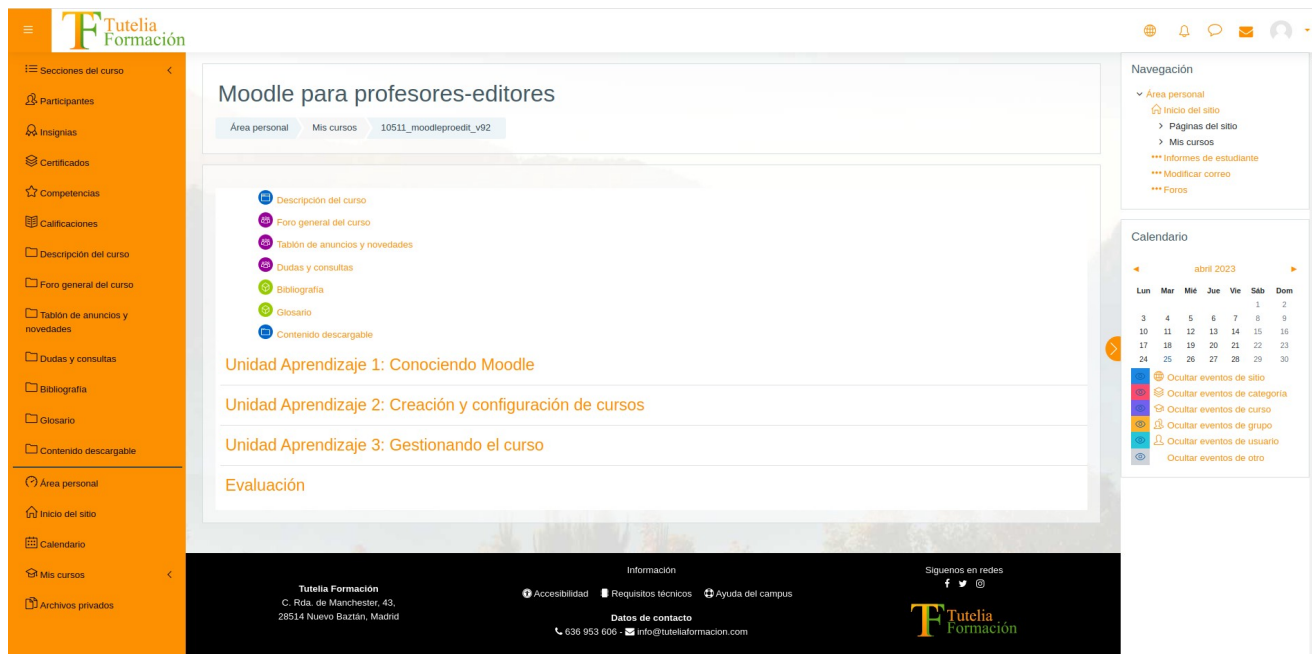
Tutelia Formación

Secciones del curso
Participantes
Insignias
Certificados
Competencias
Calificaciones
Descripción del curso
Foro general del curso
Tablón de anuncios y novedades
Dudas y consultas
Bibliografía
Glosario
Contenido descargable
Área personal
Inicio del sitio
Calendario
Mis cursos
Archivos privados

Moodle para profesores-editores
Área personal / Mis cursos / 10511_moodleproedit_v92

Descripción del curso
Foro general del curso
Tablón de anuncios y novedades
Dudas y consultas
Bibliografía
Glosario
Contenido descargable

Unidad Aprendizaje 1: Conociendo Moodle
Unidad Aprendizaje 2: Creación y configuración de cursos
Unidad Aprendizaje 3: Gestionando el curso
Evaluación

Navegación
Área personal
Inicio del sitio
Páginas del sitio
Mis cursos
Informes de estudiante
Modificar correo
Foros

Calendario
◄ abril 2023 ►

| Lun | Mar | Mié | Jue | Vie | Sáb | Dom |
|---|---|---|---|---|---|---|
| | | | | | 1 | 2 |
| 3 | 4 | 5 | 6 | 7 | 8 | 9 |
| 10 | 11 | 12 | 13 | 14 | 15 | 16 |
| 17 | 18 | 19 | 20 | 21 | 22 | 23 |
| 24 | 25 | 26 | 27 | 28 | 29 | 30 |

Ocultar eventos de sitio
Ocultar eventos de categoría
Ocultar eventos de curso
Ocultar eventos de grupo
Ocultar eventos de usuario
Ocultar eventos de otro

Tutelia Formación
C. Rda. de Manchester, 43,
28514 Nuevo Baztán, Madrid

Información
Accesibilidad Requisitos técnicos Ayuda del campus
Datos de contacto
636 953 606 - info@tuteliaformacion.com

Síguenos en redes

Tutelia Formación